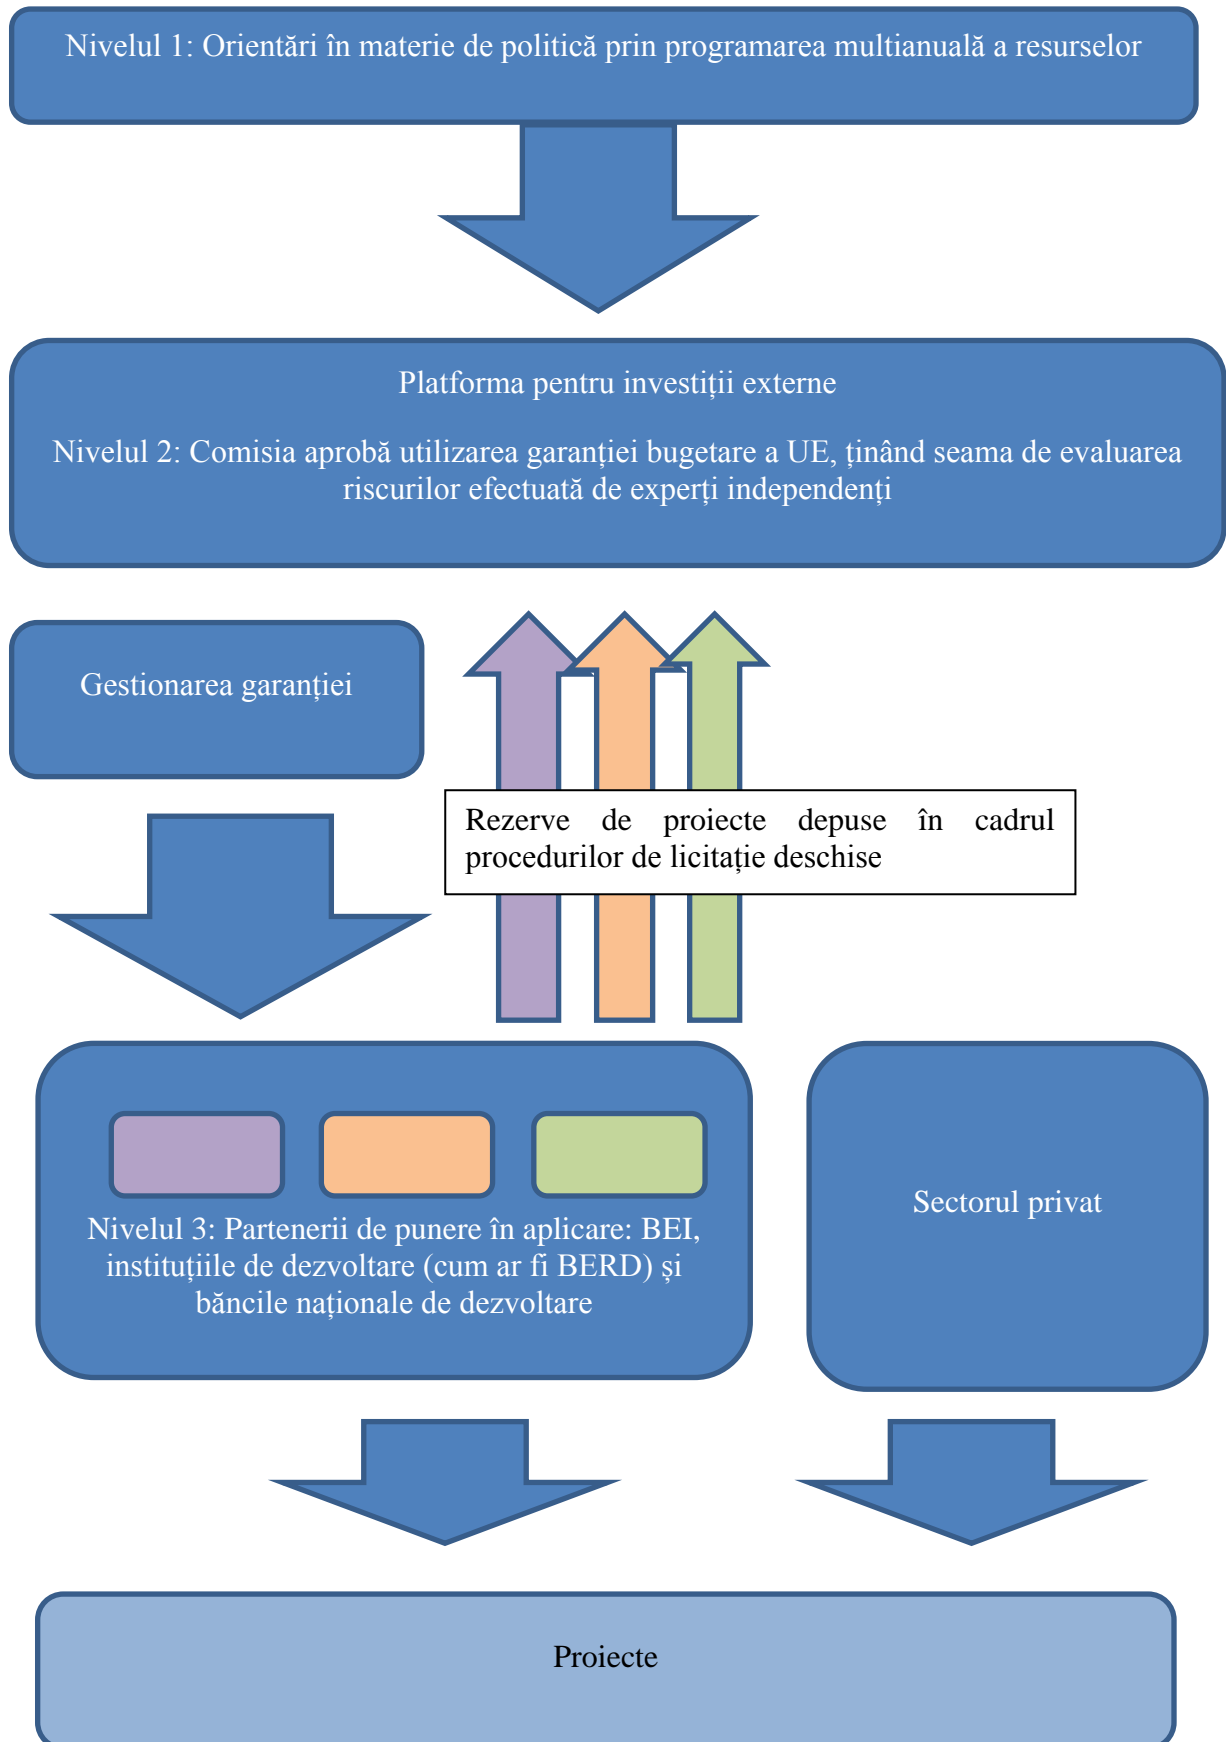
Nivelul 1: Orientări în materie de politică prin programarea multianuală a resurselor

Platforma pentru investiții externe

Nivelul 2: Comisia aprobă utilizarea garanției bugetare a UE, ținând seama de evaluarea riscurilor efectuată de experți independenți

Gestionarea garanției

Rezerve de proiecte depuse în cadrul procedurilor de licitație deschise

Nivelul 3: Partenerii de punere în aplicare: BEI, instituțiile de dezvoltare (cum ar fi BERD) și băncile naționale de dezvoltare

Sectorul privat

Proiecte